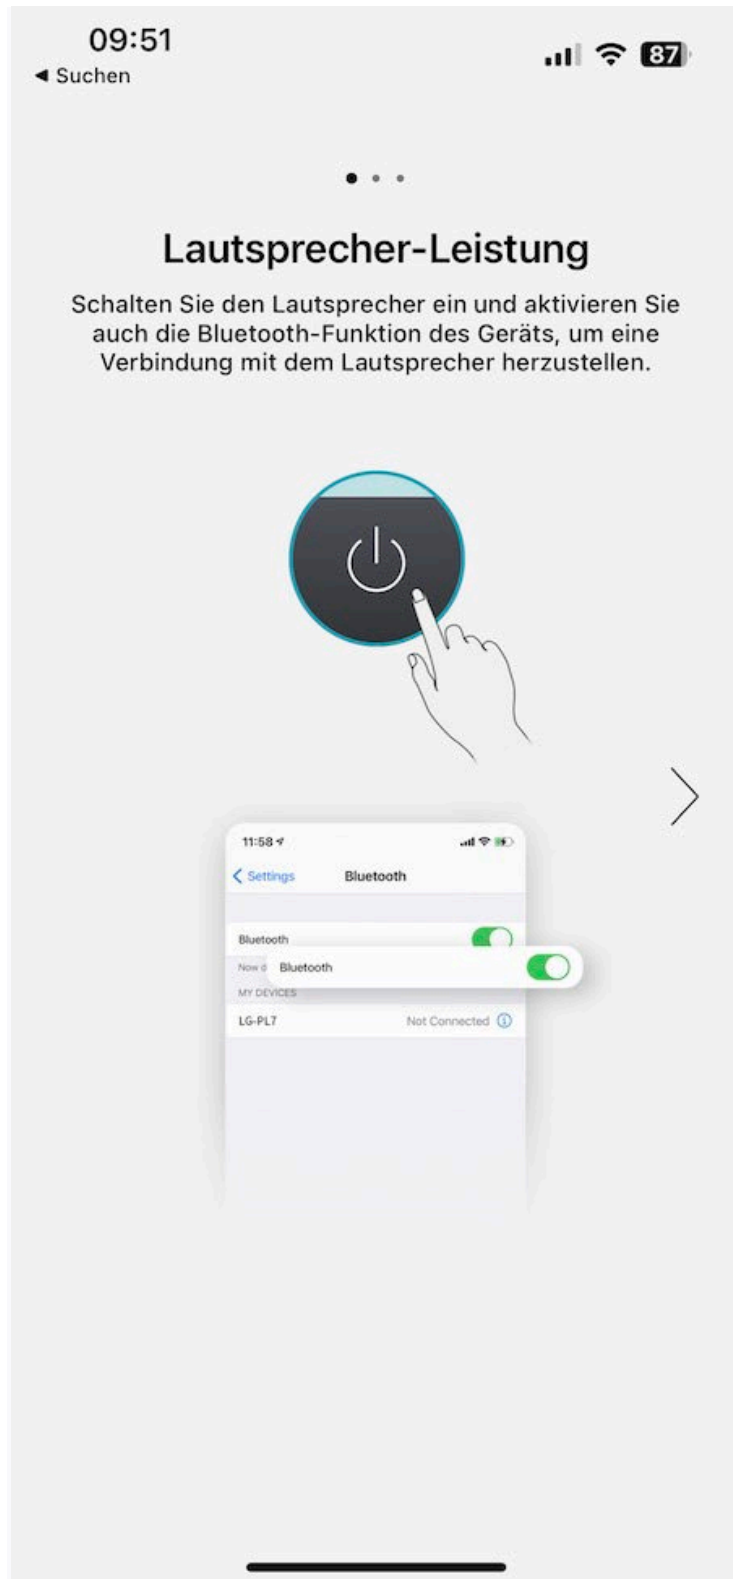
09:51
◀ Suchen
87

Lautsprecher-Leistung

Schalten Sie den Lautsprecher ein und aktivieren Sie auch die Bluetooth-Funktion des Geräts, um eine Verbindung mit dem Lautsprecher herzustellen.

11:58
Settings
Bluetooth
Bluetooth
Now d
Bluetooth
MY DEVICES
LG-PL7
Not Connected